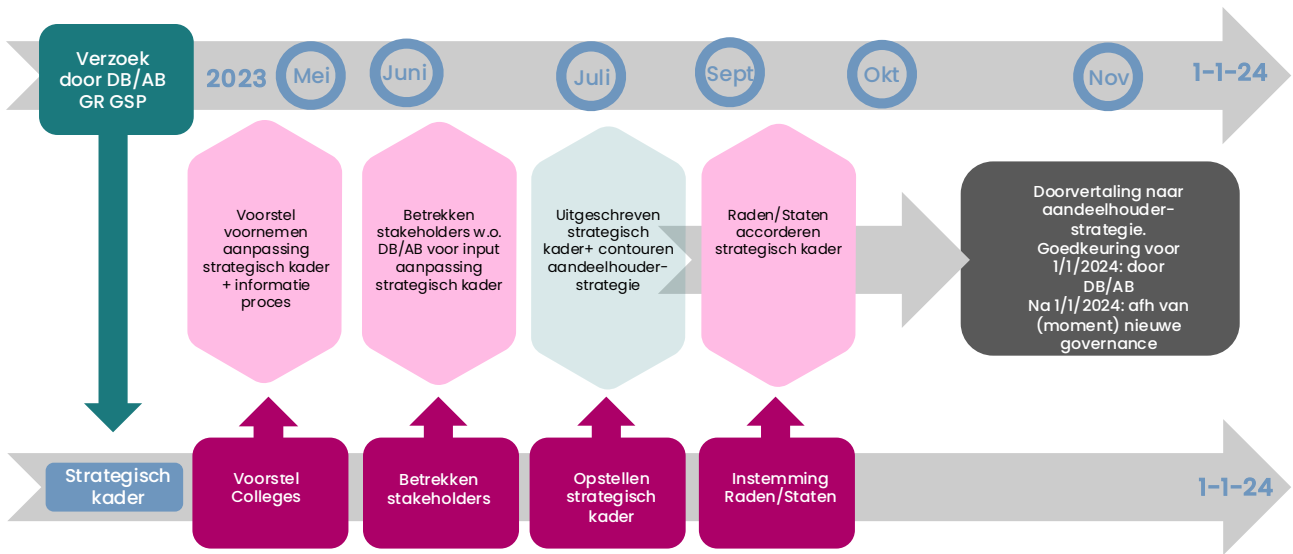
Verzoek door DB/AB GR GSP

2023 Mei Juni Juli Sept Okt Nov 1-1-24

Voorstel voornemen aanpassing strategisch kader + informatie proces

Betrekken stakeholders w.o. DB/AB voor input aanpassing strategisch kader

Uitgeschreven strategisch kader+ contouren aandeelhouder-strategie

Raden/Staten accorderen strategisch kader

Doorvertaling naar aandeelhouder-strategie. Goedkeuring voor 1/1/2024: door DB/AB Na 1/1/2024: afh van (moment) nieuwe governance

Strategisch kader

Voorstel Colleges

Betrekken stakeholders

Opstellen strategisch kader

Instemming Raden/Staten

1-1-24